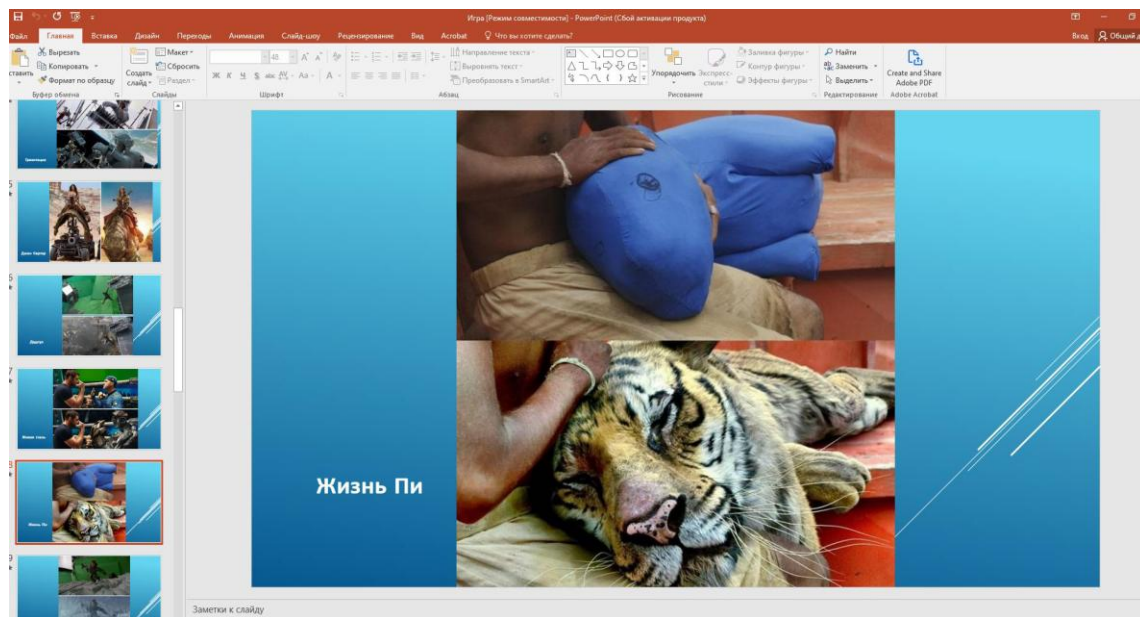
Игра [Режим совместимости] - PowerPoint (Сбой активации продукта)

Файл Главная Вставка Дизайн Переходы Анимация Слайд-шоу Рецензирование Вид Acrobat Что вы хотите сделать?

Вход Общий д

Вырезать
Копировать
Формат по образцу
Буфер обмена
Создать слайд
Макет
Сбросить
Раздел
Слайды
Шрифт
Направление текста
Выровнять текст
Преобразовать в SmartArt
Абзац
Упорядочить
Экспресс-стили
Заливка фигуры
Контур фигуры
Эффекты фигуры
Рисование
Найти
Заменить
Выделить
Редактирование
Create and Share Adobe PDF
Adobe Acrobat

5
6
7
8
9

Жизнь Пи

Заметки к слайду